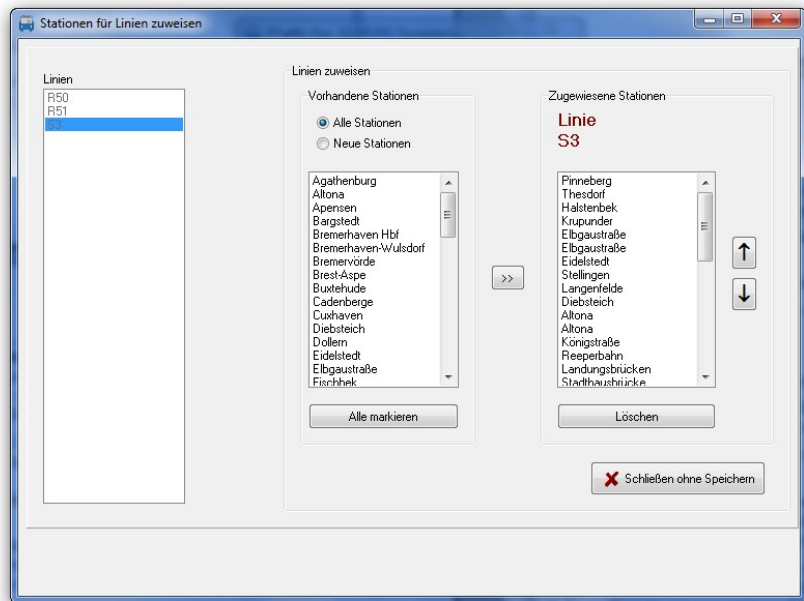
Stationen für Linien zuweisen

Linien
R50
R51
S3

Linien zuweisen

Vorhandene Stationen
Alle Stationen
Neue Stationen

Agathenburg
Altona
Apensen
Bargstedt
Bremerhaven Hbf
Bremerhaven-Wulsdorf
Bremervörde
Brest-Aspe
Buxtehude
Cadenberge
Cuxhaven
Diebsteich
Dollern
Eidelstedt
Elbgaustraße
Fischbek

Alle markieren

>>

Zugewiesene Stationen
Linie
S3

Pinneberg
Thesdorf
Halstenbek
Krupunder
Elbgaustraße
Elbgaustraße
Eidelstedt
Stellingen
Langenfelde
Diebsteich
Altona
Altona
Königstraße
Reeperbahn
Landungsbrücken
Stadthausbrücke

Löschen

↑
↓

Schließen ohne Speichern